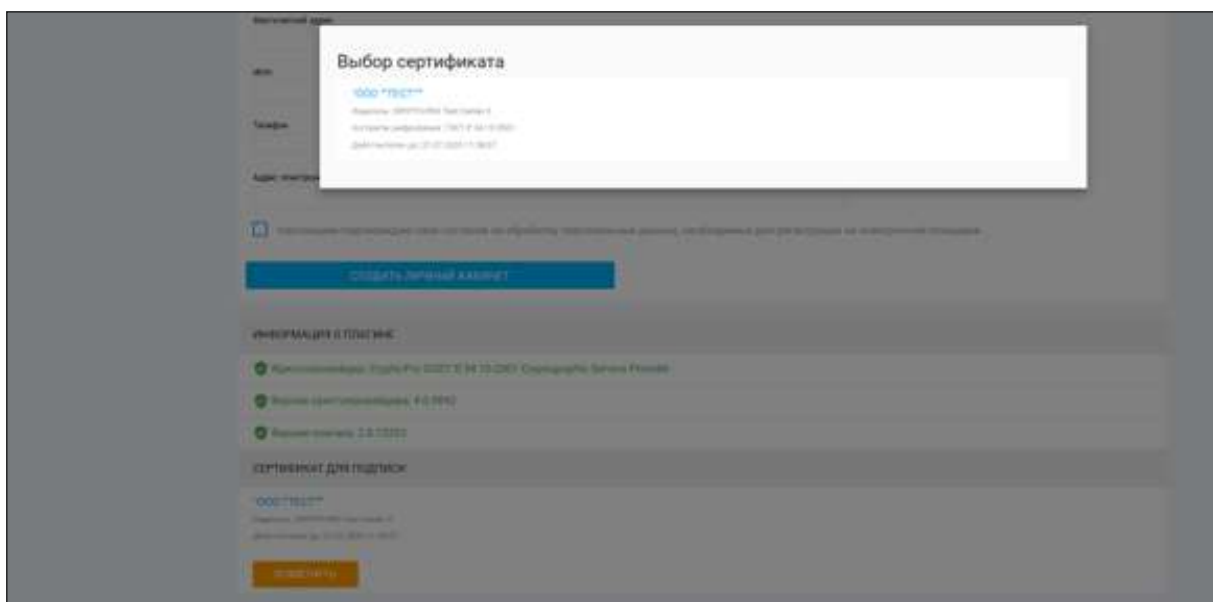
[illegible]

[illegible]

Выбор сертификата

ООО "ТЕСТ"

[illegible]

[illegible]

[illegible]

Телефон

Адрес электро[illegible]

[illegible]

СОЗДАТЬ ЛИЧНЫЙ КАБИНЕТ

ИНФОРМАЦИЯ О ПЛАГИНЕ

Криптопровайдер: Crypto-Pro GOST R 34.10-2001 Cryptographic Service Provider

Версия криптопровайдера: 4.0.9842

Версия плагина: 2.0.13292

СЕРТИФИКАТ ДЛЯ ПОДПИСИ

"ООО "ТЕСТ"

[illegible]

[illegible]

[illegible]